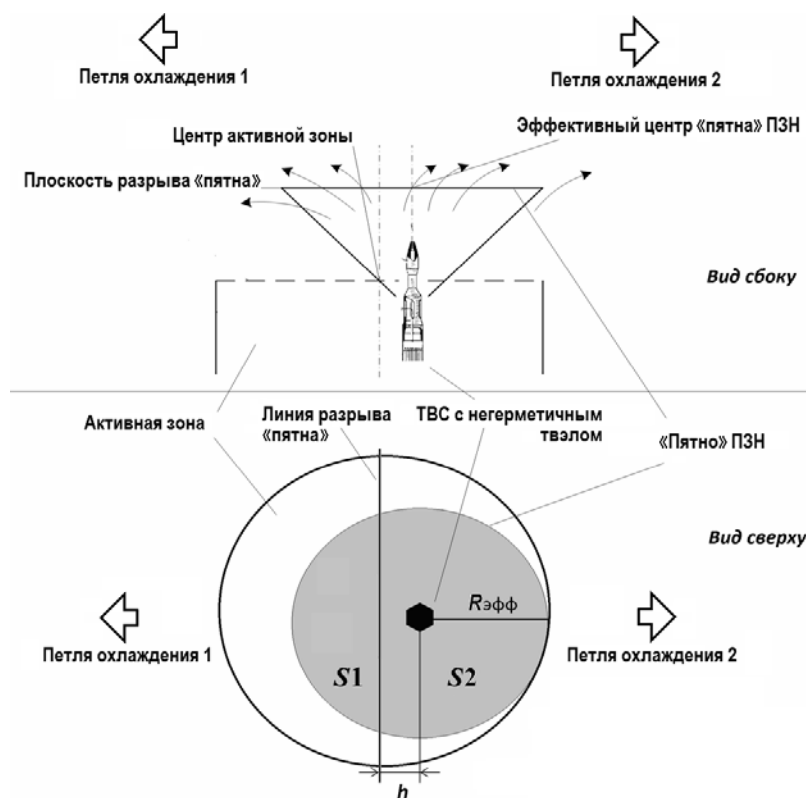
Петля охлаждения 1

Петля охлаждения 2

Центр активной зоны

Эффективный центр «пятна» ПЗН

Плоскость разрыва «пятна»

Вид сбоку

Активная зона

Линия разрыва «пятна»

ТВС с негерметичным твэлом

«Пятно» ПЗН

Вид сверху

$R_{эфф}$

Петля охлаждения 1

Петля охлаждения 2

$S1$

$S2$

$h$